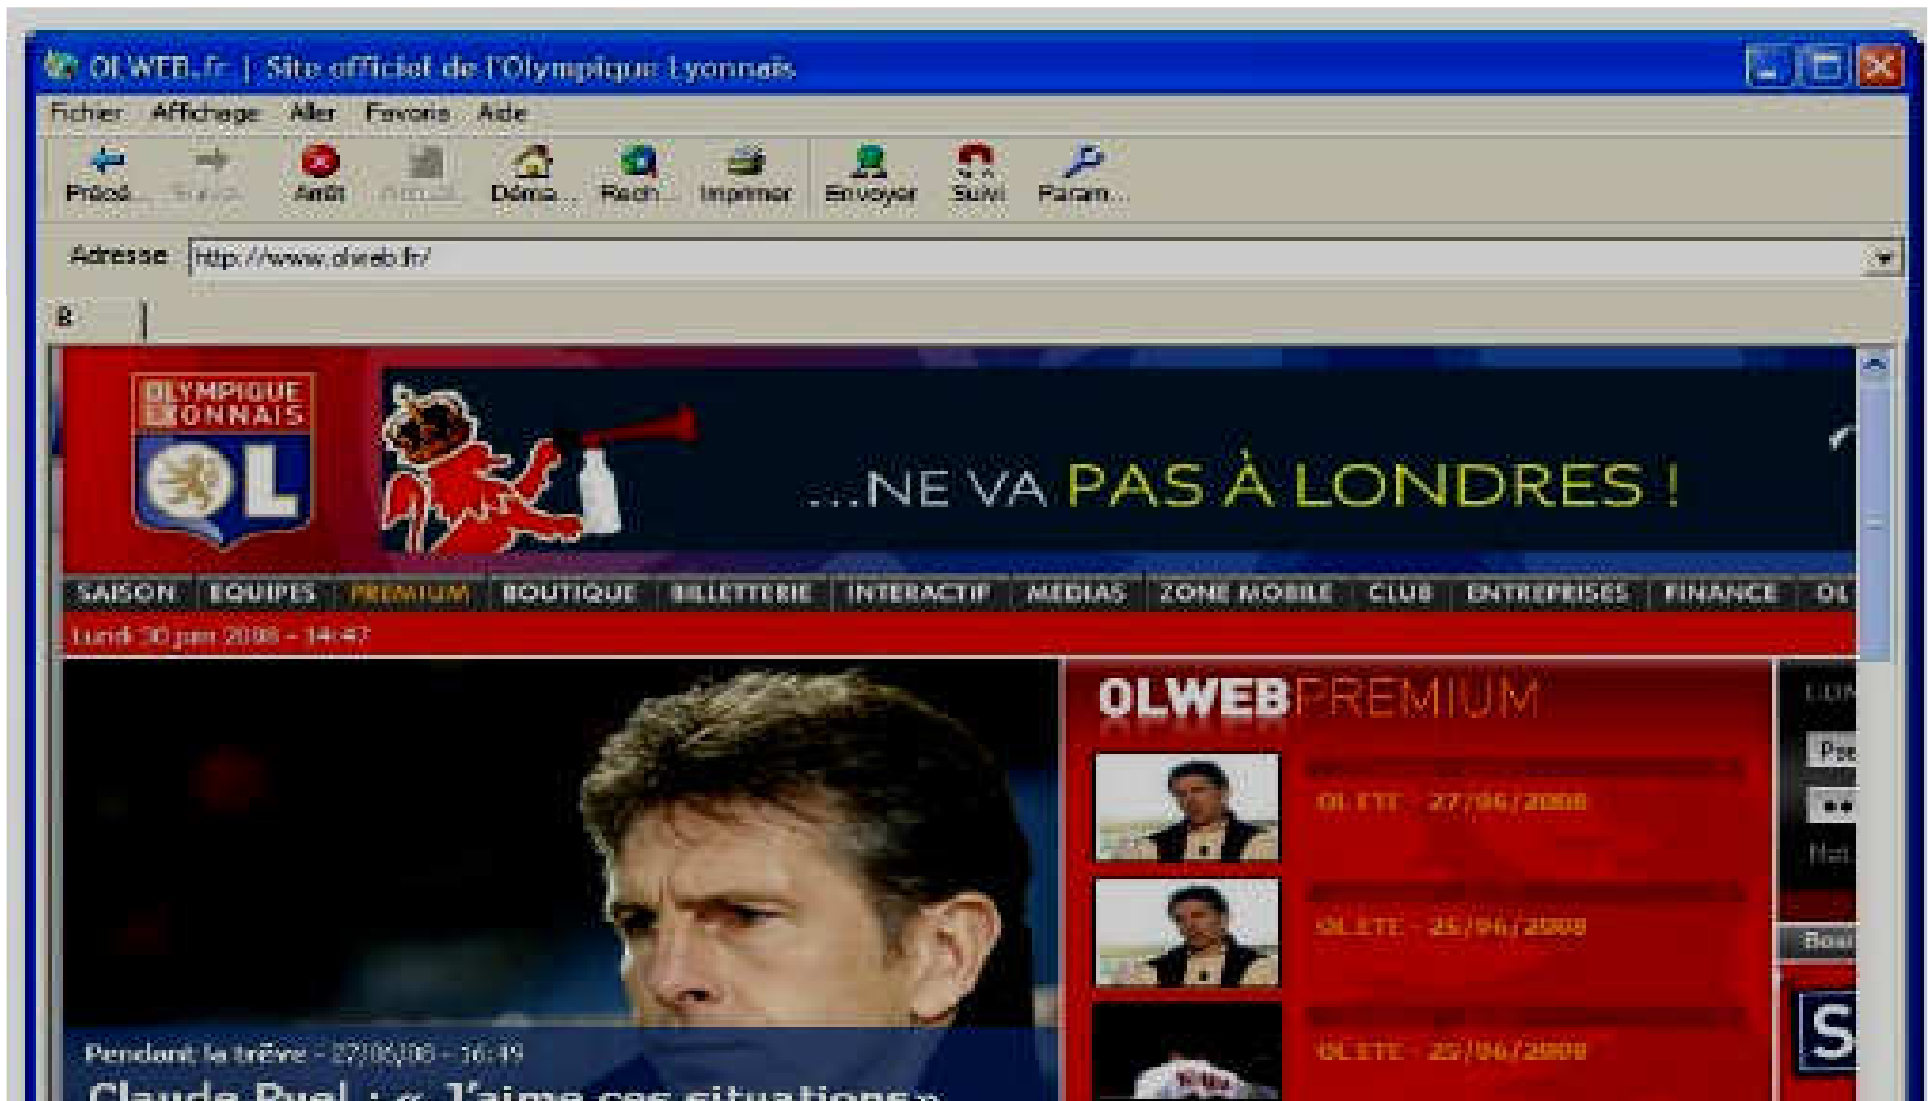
OLWEB.fr | Site officiel de l'Olympique Lyonnais

Fichier Affichage Aller Favoris Aide

Précé... Suiv... Arrêt Actual... Déma... Rech... Imprimer Envoyer Suivi Param...

Adresse http://www.olweb.fr/

8

OLYMPIQUE LYONNAIS OL

...NE VA PAS À LONDRES !

SAISON EQUIPES PREMIUM BOUTIQUE BILLETTERIE INTERACTIF MEDIAS ZONE MOBILE CLUB ENTREPRISES FINANCE OL

Lundi 30 juin 2008 - 14:47

OLWEBPREMIUM

OL ETE - 27/06/2008

OL ETE - 25/06/2008

OL ETE - 25/06/2008

Pendant la trêve - 27/06/08 - 16:49

Claude Puel : « J'aime ces situations »

S